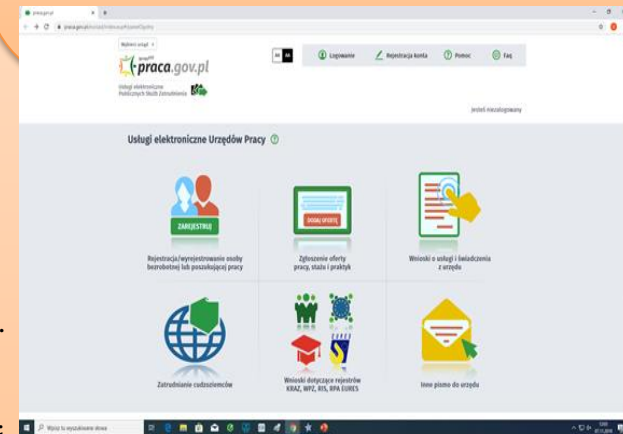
praca.gov.pl

Wybierz urząd

praca.gov.pl

Usługi elektroniczne Publicznych Służb Zatrudnienia

Logowanie

Rejestracja konta

Pomoc

Faq

Jesteś niezalogowany

Usługi elektroniczne Urzędów Pracy

ZAREJESTRUJ

Rejestracja/wyrejestrowanie osoby bezrobotnej lub poszukującej pracy

DODAJ OFERTĘ

Zgłoszenie oferty pracy, stażu i praktyk

Wnioski o usługi i świadczenia z urzędu

Zatrudnianie cudzoziemców

Wnioski dotyczące rejestrów KRAZ, WPZ, RIS, RPA EURES

Inne pismo do urzędu

Wpisz tu wyszukiwane słowo